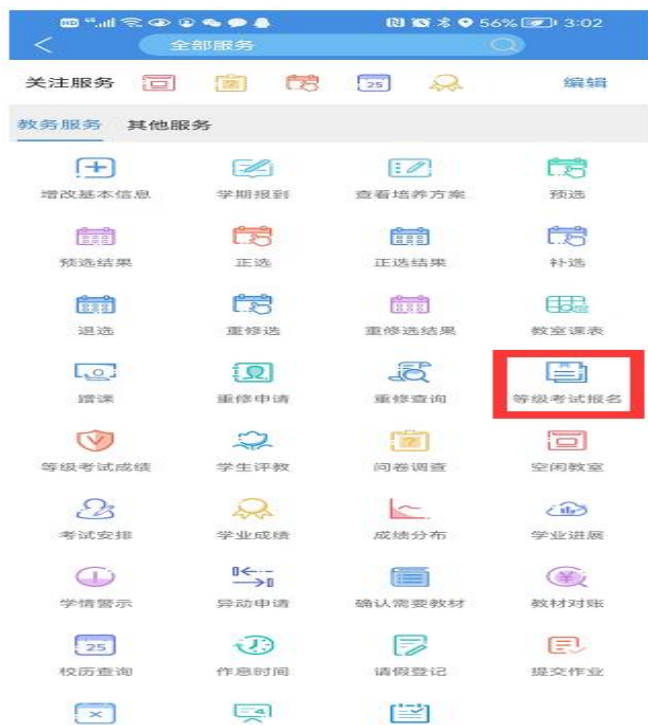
HD 56% 3:02

全部服务

关注服务 25 编辑

教务服务 其他服务

增改基本信息
学期报到
查看培养方案
预选

预选结果
正选
正选结果
补选

退选
重修选
重修选结果
教室课表

蹭课
重修申请
重修查询
等级考试报名

等级考试成绩
学生评教
问卷调查
空闲教室

考试安排
学业成绩
成绩分布
学业进展

学情警示
异动申请
确认需要教材
教材对账

25
校历查询
作息时间
请假登记
提交作业